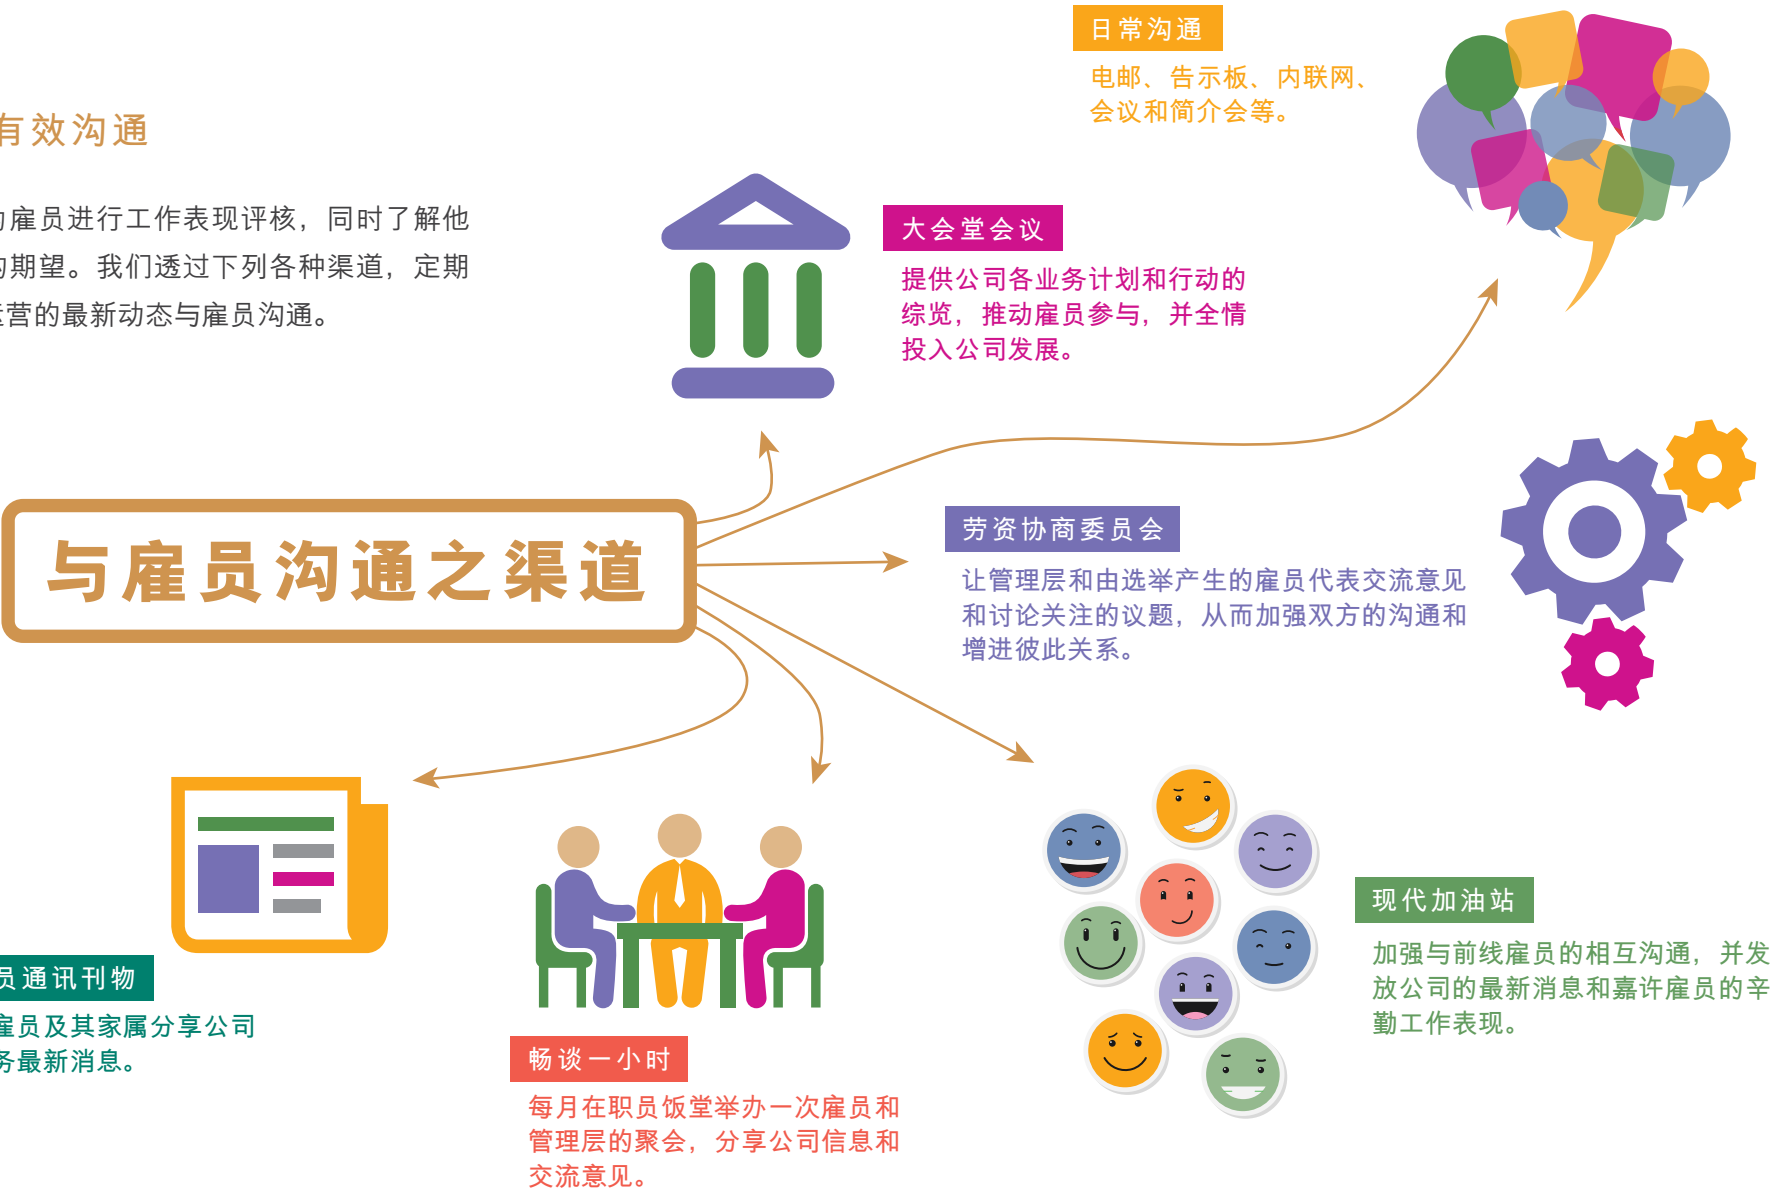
有效沟通

雇员进行工作表现评核，同时了解他期望。我们透过下列各种渠道，定期营的最新动态与雇员沟通。

日常沟通

电邮、告示板、内联网、会议和简介会等。

大会堂会议

提供公司各业务计划和行动的综览，推动雇员参与，并全情投入公司发展。

与雇员沟通之渠道

劳资协商委员会

让管理层和由选举产生的雇员代表交流意见和讨论关注的议题，从而加强双方的沟通和增进彼此关系。

员通讯刊物

雇员及其家属分享公司务最新消息。

畅谈一小时

每月在职员饭堂举办一次雇员和管理层的聚会，分享公司信息和交流意见。

现代加油站

加强与前线雇员的相互沟通，并发放公司的最新消息和嘉许雇员的辛勤工作表现。